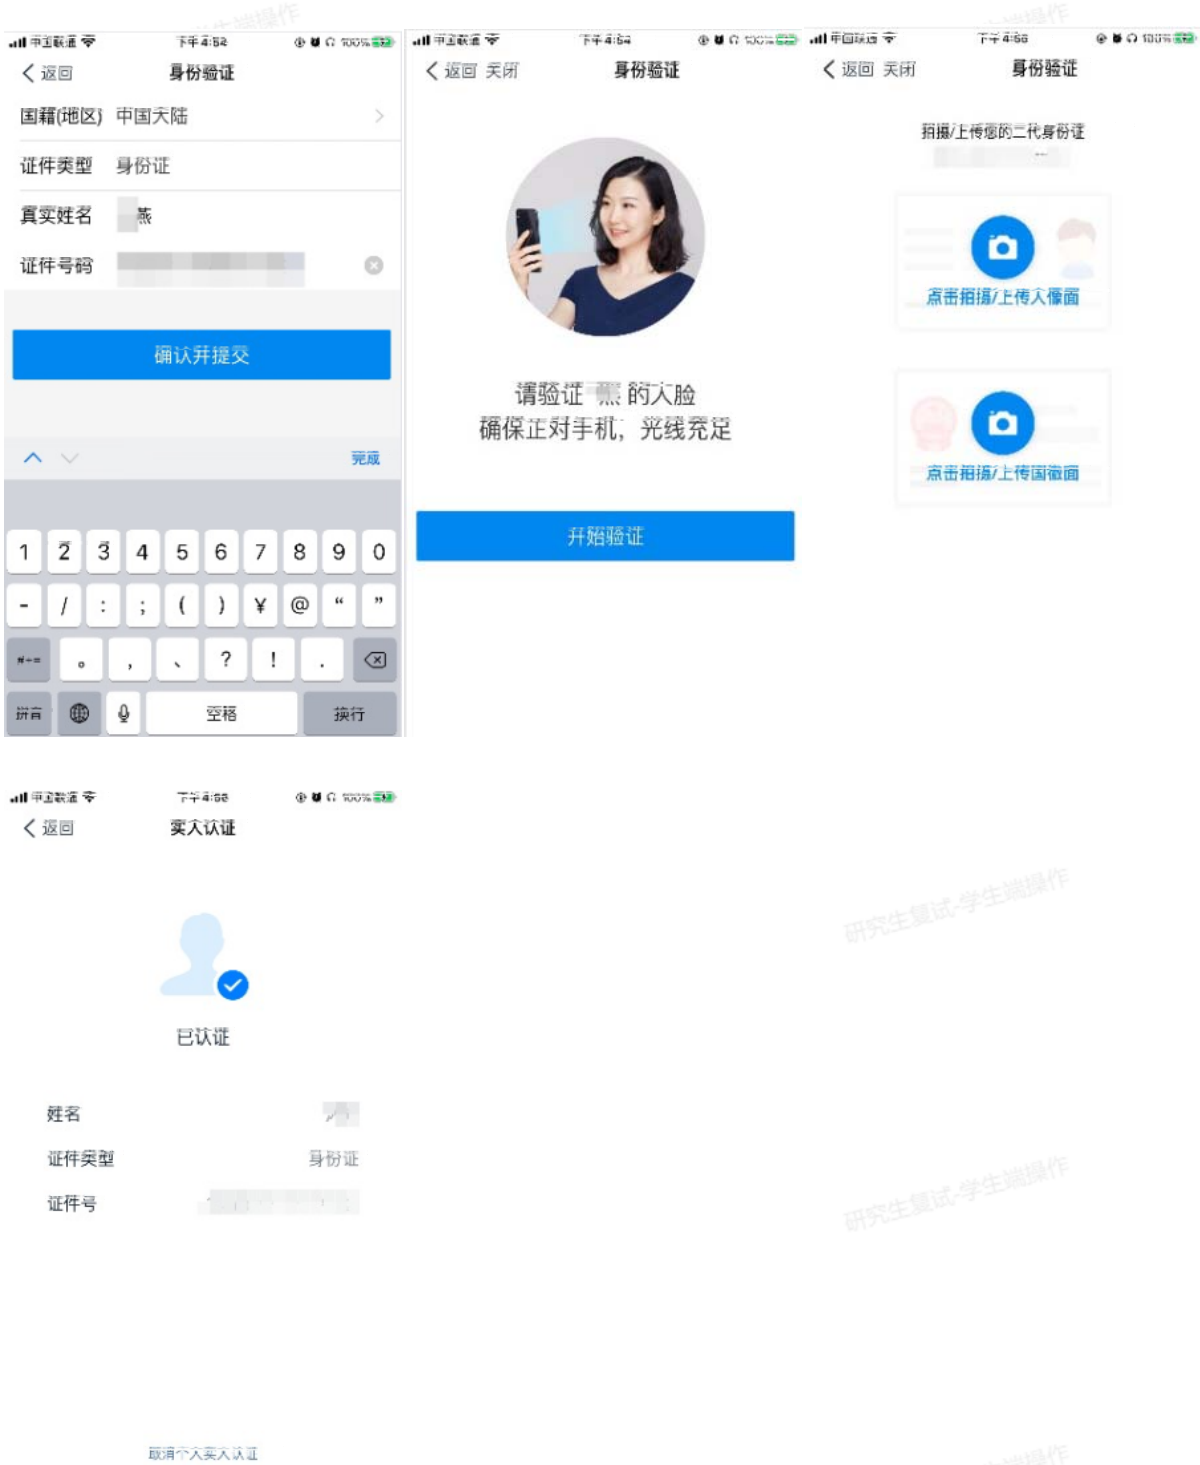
中国联通 下午4:52 100%
返回 身份验证
国籍(地区) 中国大陆
证件类型 身份证
真实姓名 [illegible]燕
证件号码 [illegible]
确认并提交
完成
1 2 3 4 5 6 7 8 9 0
- / : ; ( ) ¥ @ " "
#+= 。 , 、 ? ! .
拼音 空格 换行

中国联通 下午4:54 100%
返回 关闭 身份验证
请验证 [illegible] 的人脸
确保正对手机，光线充足
开始验证

中国联通 下午4:56 100%
返回 关闭 身份验证
拍摄/上传您的二代身份证
点击拍摄/上传人像面
点击拍摄/上传国徽面

中国联通 下午4:56 100%
返回 实人认证
已认证
姓名 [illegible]
证件类型 身份证
证件号 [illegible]
取消个人实人认证

研究生复试-学生端操作
研究生复试-学生端操作